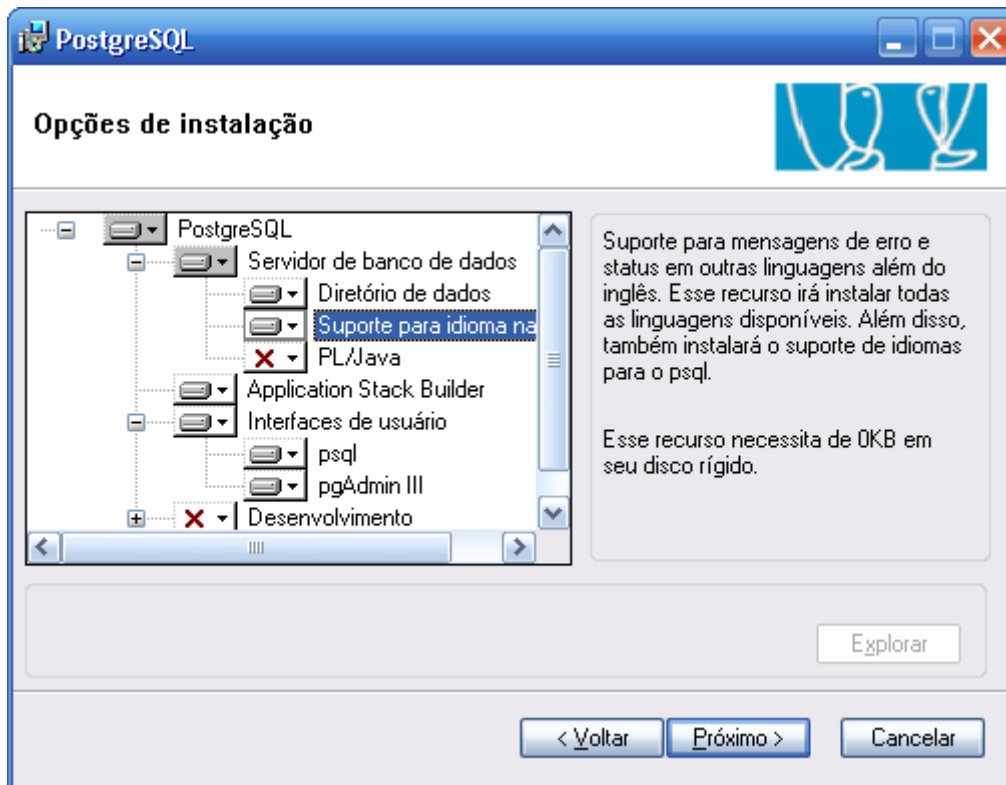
PostgreSQL

Opções de instalação

PostgreSQL
Servidor de banco de dados
Diretório de dados
Suporte para idioma na
PL/Java
Application Stack Builder
Interfaces de usuário
psql
pgAdmin III
Desenvolvimento

Suporte para mensagens de erro e status em outras linguagens além do inglês. Esse recurso irá instalar todas as linguagens disponíveis. Além disso, também instalará o suporte de idiomas para o psql.

Esse recurso necessita de 0KB em seu disco rígido.

Explorar

< Voltar
Próximo >
Cancelar